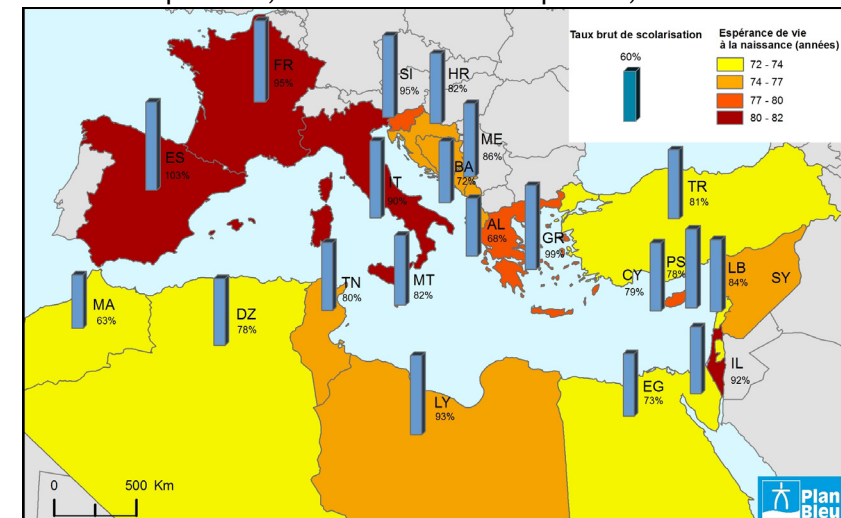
Taux brut de scolarisation

60%

Espérance de vie à la naissance (années)

72 - 74

74 - 77

77 - 80

80 - 82

FR 95%

SI 95%

HR 82%

ME 86%

BA 72%

ES 103%

IT 90%

AL 68%

GR 99%

TR 81%

CY 79%

PS 78%

LB 84%

SY

TN 80%

MT 82%

MA 63%

DZ 78%

LY 93%

EG 73%

IL 92%

0

500 Km

Plan Bleu